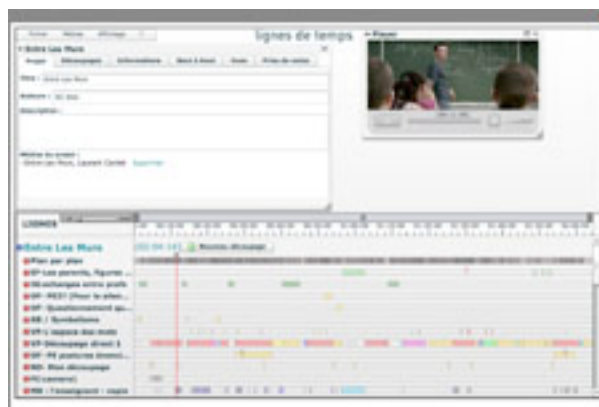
Fichier Médias Affichage

lignes de temps

Entre Les Murs

Projet Découpages Informations Best à Best Dons Prise de notes

Titre : Entre Les Murs

Auteurs : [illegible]

Description :

Médias du projet :
Entre Les Murs, Laurent Cantet Supprimer

Player

LIGNES

Entre Les Murs

Plan par plan

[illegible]

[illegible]

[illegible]

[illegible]

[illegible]

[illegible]

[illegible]

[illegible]

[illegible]

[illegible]

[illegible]

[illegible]